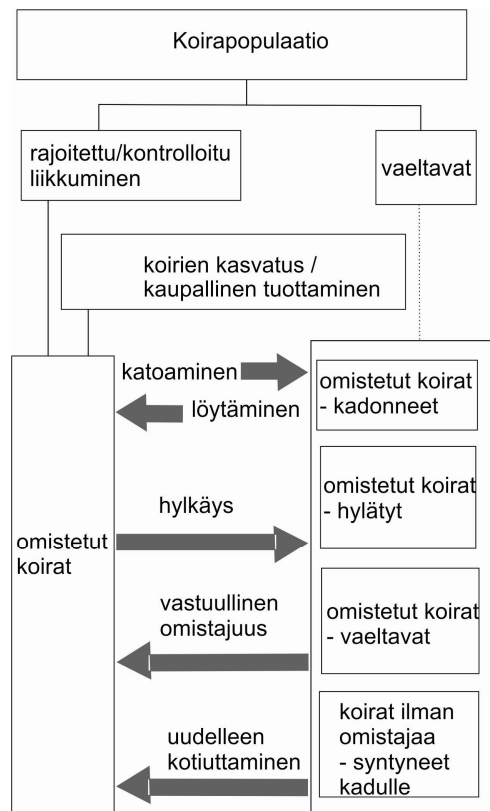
Koirapopulaatio

rajoitettu/kontrolloitu liikkuminen

vaeltavat

koirien kasvatus / kaupallinen tuottaminen

omistetut koirat

katoaminen

löytäminen

omistetut koirat - kadonneet

hylkäys

omistetut koirat - hylätyt

vastuullinen omistajuus

omistetut koirat - vaeltavat

uudelleen kotiuttaminen

koirat ilman omistajaa - syntyneet kadulle